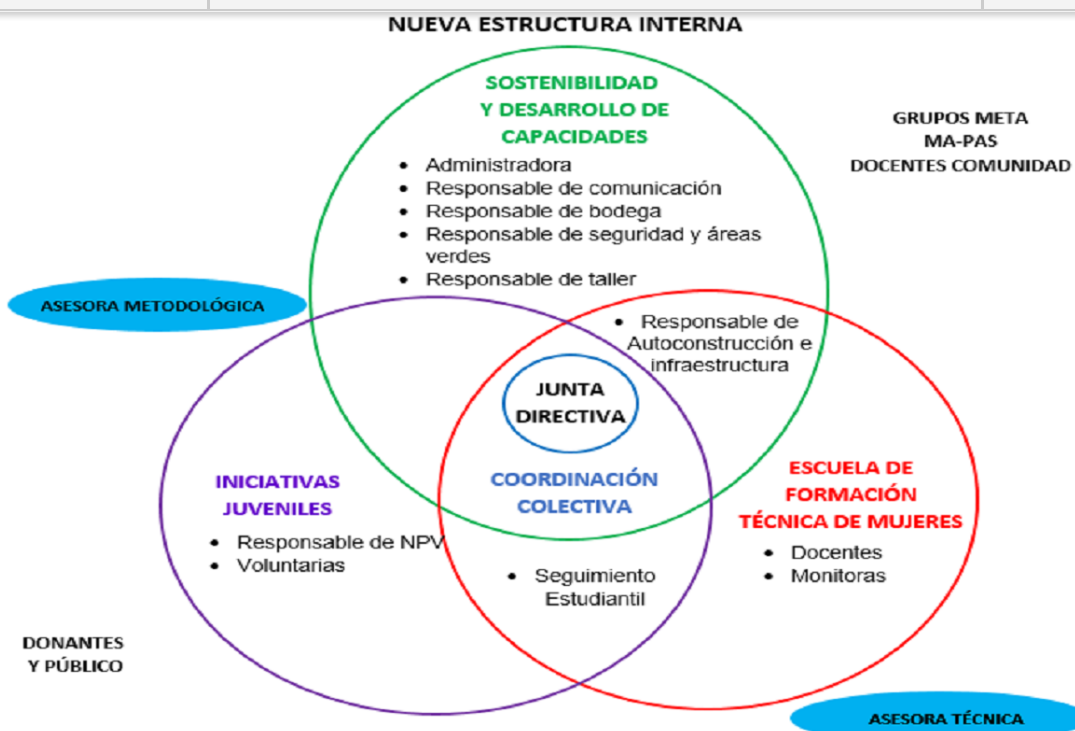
NUEVA ESTRUCTURA INTERNA

SOSTENIBILIDAD Y DESARROLLO DE CAPACIDADES

- Administradora
- Responsable de comunicación
- Responsable de bodega
- Responsable de seguridad y áreas verdes
- Responsable de taller

GRUPOS META
MA-PAS
DOCENTES COMUNIDAD

ASESORA METODOLÓGICA

- Responsable de Autoconstrucción e infraestructura

JUNTA DIRECTIVA

COORDINACIÓN COLECTIVA

INICIATIVAS JUVENILES

- Responsable de NPV
- Voluntarias

ESCUELA DE FORMACIÓN TÉCNICA DE MUJERES

- Docentes
- Monitoras

- Seguimiento Estudiantil

DONANTES Y PÚBLICO

ASESORA TÉCNICA